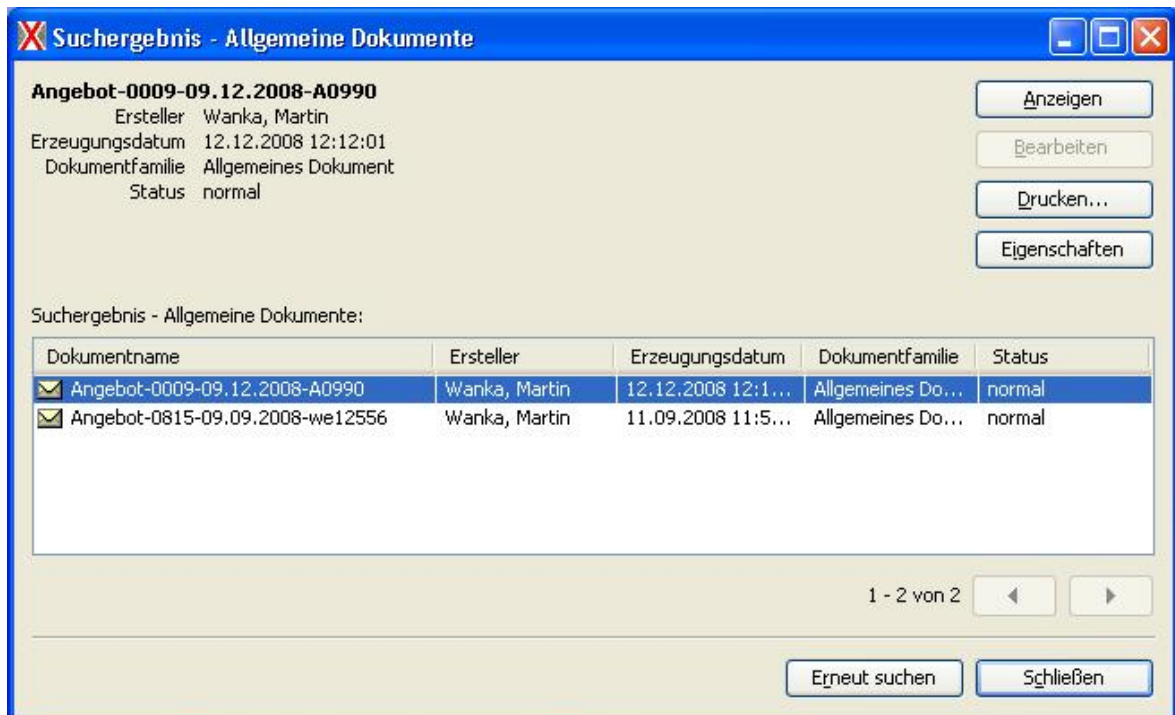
Suchergebnis - Allgemeine Dokumente

Angebot-0009-09.12.2008-A0990
Ersteller Wanka, Martin
Erzeugungsdatum 12.12.2008 12:12:01
Dokumentfamilie Allgemeines Dokument
Status normal

Anzeigen
Bearbeiten
Drucken...
Eigenschaften

Suchergebnis - Allgemeine Dokumente:

| Dokumentname | Ersteller | Erzeugungsdatum | Dokumentfamilie | Status |
|---|---|---|---|---|
| Angebot-0009-09.12.2008-A0990 | Wanka, Martin | 12.12.2008 12:1... | Allgemeines Do... | normal |
| Angebot-0815-09.09.2008-we12556 | Wanka, Martin | 11.09.2008 11:5... | Allgemeines Do... | normal |

1 - 2 von 2

Erneut suchen
Schließen